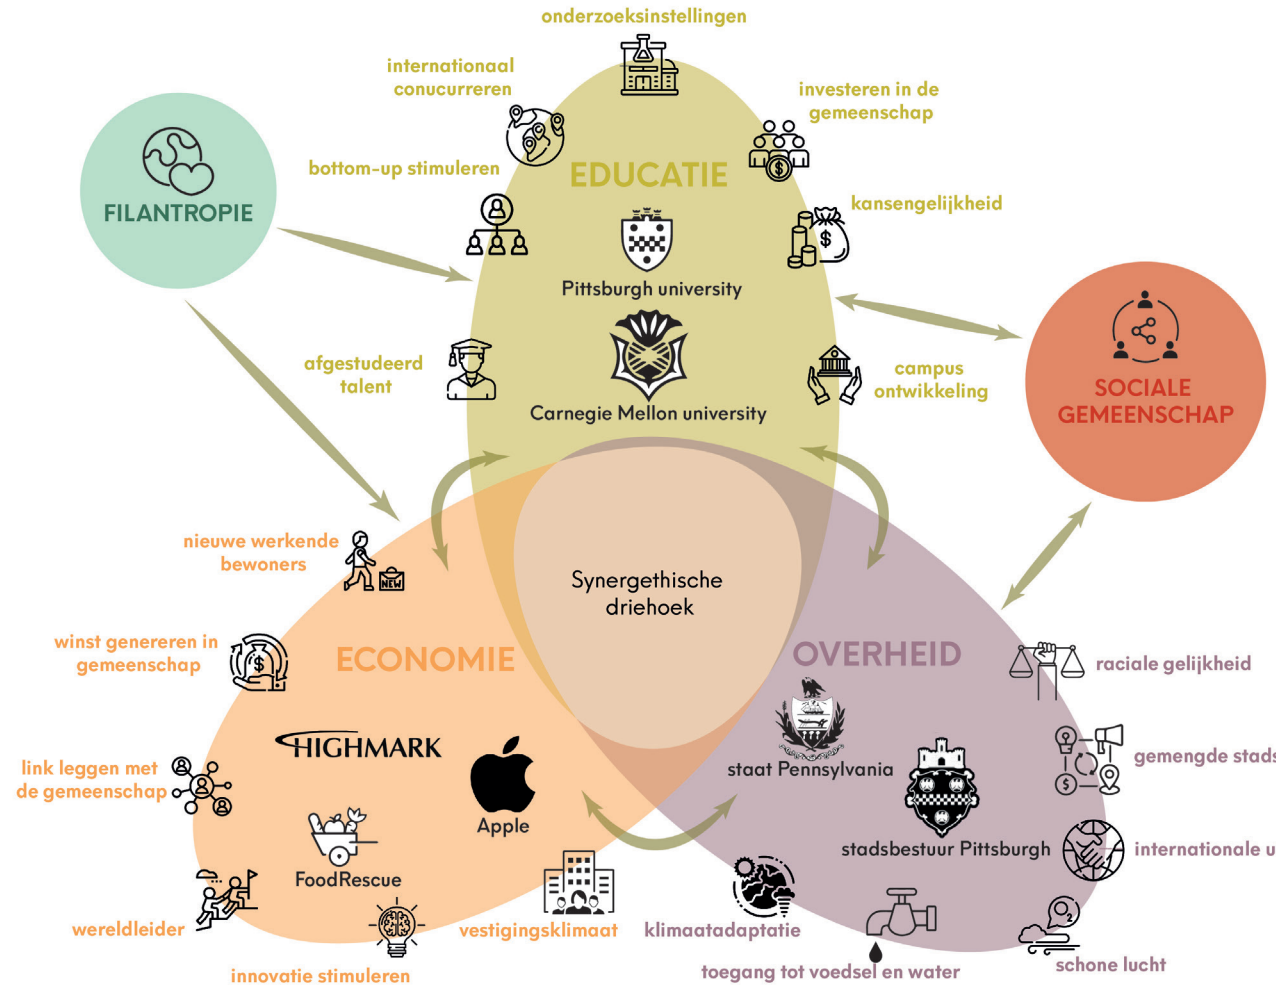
onderzoeksinstellingen

internationaal conucurreren

investeren in de gemeenschap

bottom-up stimuleren

EDUCATIE

FILANTROPIE

kansengelijkheid

Pittsburgh university

afgestudeerd talent

Carnegie Mellon university

campus ontwikkeling

SOCIALE GEMEENSCHAP

nieuwe werkende bewoners

Synergethische driehoek

winst genereren in gemeenschap

ECONOMIE

OVERHEID

raciale gelijkheid

HIGHMARK

link leggen met de gemeenschap

Apple

staat Pennsylvania

gemengde stads

FoodRescue

stadsbestuur Pittsburgh

internationale u

wereldleider

vestigingsklimaat

klimaatadaptie

innovatie stimuleren

toegang tot voedsel en water

schone lucht